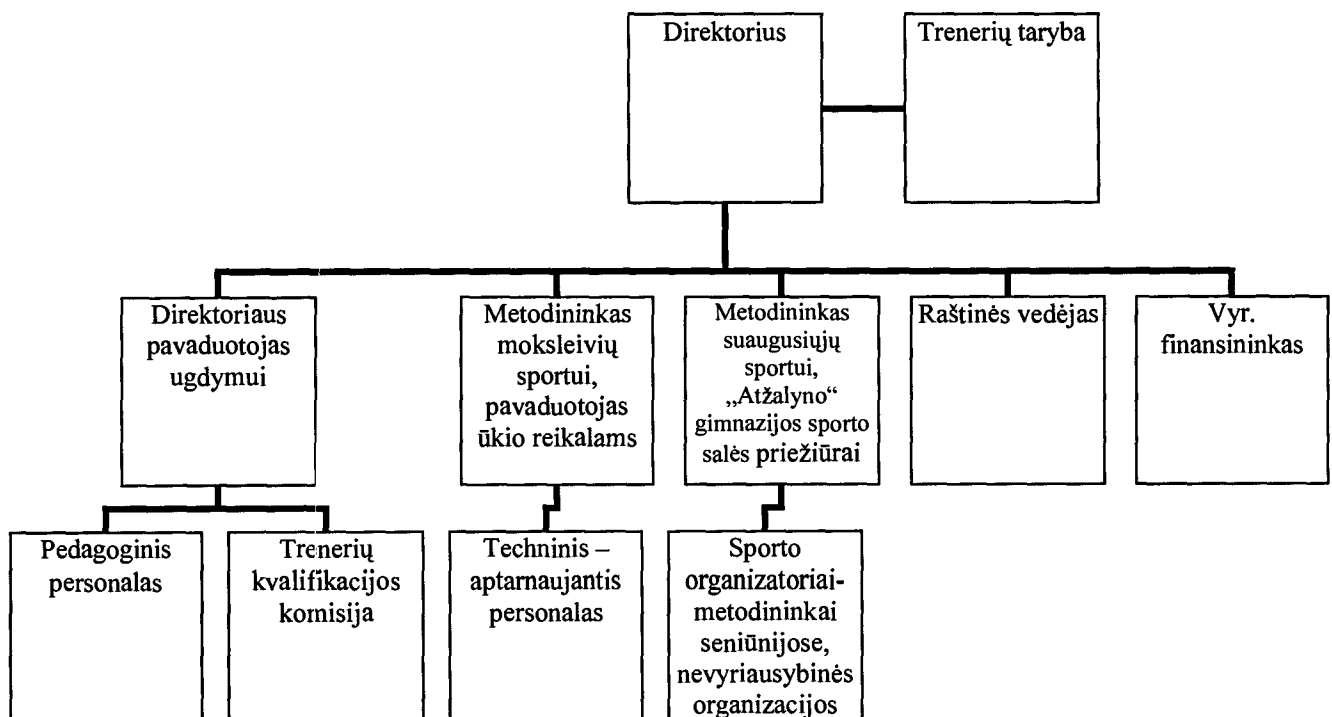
Direktorius

Trenerių taryba

Direktoriaus pavaduotojas ugdymui

Metodininkas moksleivių sportui, pavaduotojas ūkio reikalams

Metodininkas suaugusiųjų sportui, „Atžalyno“ gimnazijos sporto salės priežiūrai

Raštinės vedėjas

Vyr. finansininkas

Pedagoginis personalas

Trenerių kvalifikacijos komisija

Techninis – aptarnaujantis personalas

Sporto organizatoriai-metodininkai seniūnijose, nevyriausybinės organizacijos